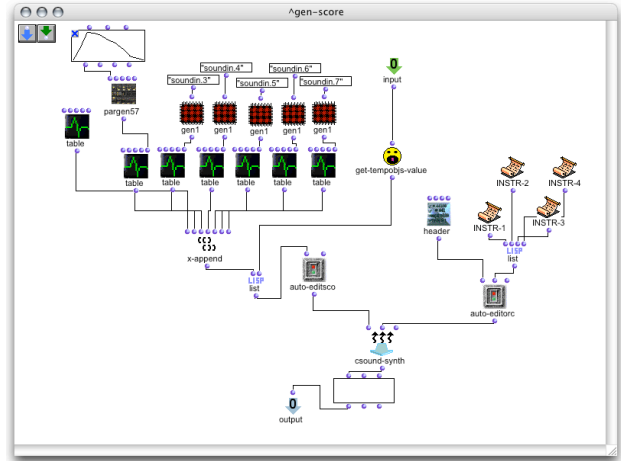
^gen-score

"soundin.4"
"soundin.6"
"soundin.3"
"soundin.5"
"soundin.7"

0
input

pargen57
table
gen1
gen1
gen1
gen1
gen1
table
table
table
table
table
table

get-tempobjs-value

INSTR-2
INSTR-4
INSTR-1
INSTR-3
header
LISP
list

x-append
LISP
list
auto-editsco
auto-editorc

csound-synth

0
output